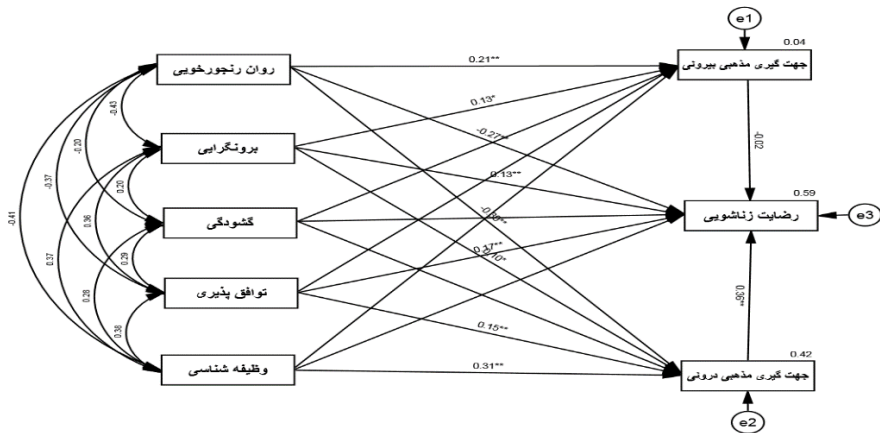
e1
0.04
روان رنجورخویی
0.21**
جهت گیری مذهبی بیرونی
-0.43
0.13*
-0.20
برونگرایی
-0.27**
-0.02
0.13**
0.59
-0.37
0.20
رضایت زناشویی
e3
گشودگی
-0.41
0.36
-0.30**
0.17**
0.10*
0.37
0.29
توافق پذیری
0.36**
0.28
0.15**
0.38
0.42
وظیفه شناسی
0.31**
جهت گیری مذهبی درونی
e2